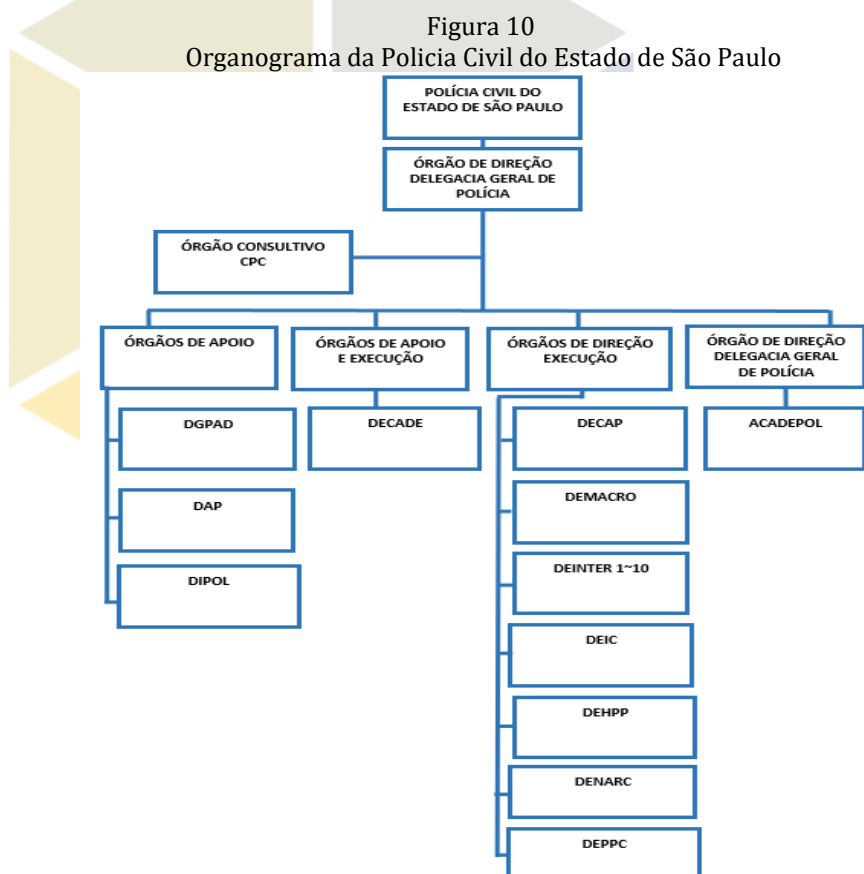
Figura 10
Organograma da Policia Civil do Estado de São Paulo

POLÍCIA CIVIL DO ESTADO DE SÃO PAULO

ÓRGÃO DE DIREÇÃO DELEGACIA GERAL DE POLÍCIA

ÓRGÃO CONSULTIVO CPC

ÓRGÃOS DE APOIO

ÓRGÃOS DE APOIO E EXECUÇÃO

ÓRGÃOS DE DIREÇÃO EXECUÇÃO

ÓRGÃO DE DIREÇÃO DELEGACIA GERAL DE POLÍCIA

DGPAD

DAP

DIPOL

DECADE

DECAP

DEMACRO

DEINTER 1~10

DEIC

DEHPP

DENARC

DEPPC

ACADEPOL